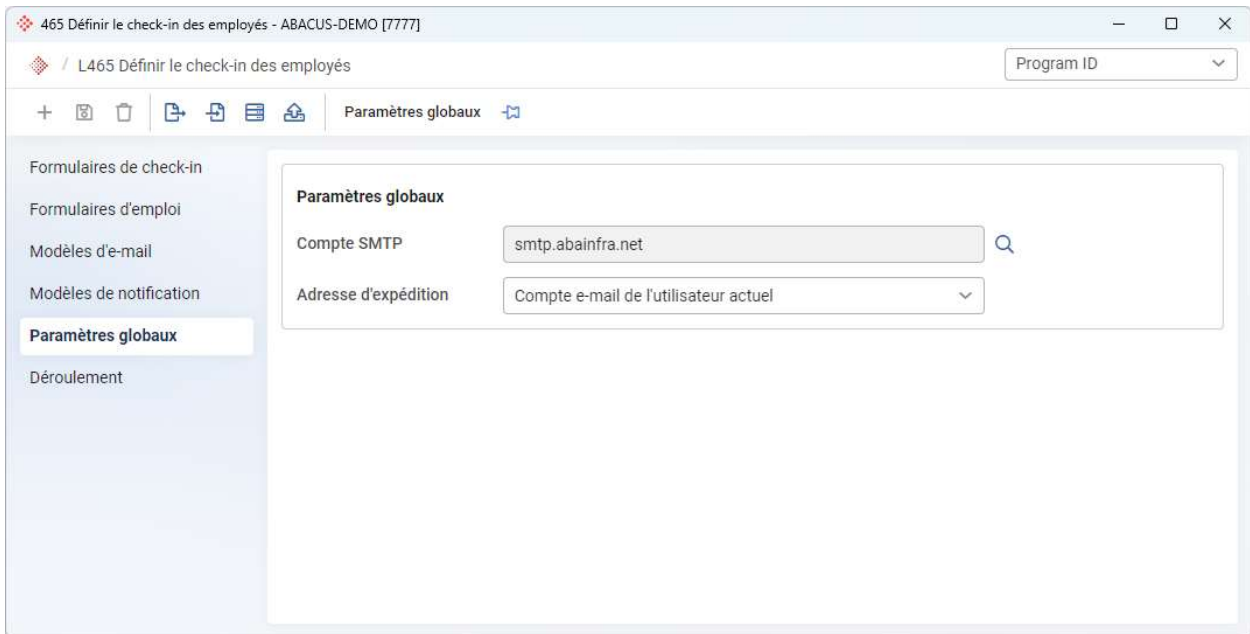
465 Définir le check-in des employés - ABACUS-DEMO [7777]

/ L465 Définir le check-in des employés

Program ID

Paramètres globaux

Formulaires de check-in
Formulaires d'emploi
Modèles d'e-mail
Modèles de notification
Paramètres globaux
Déroulement

Paramètres globaux

Compte SMTP | smtp.abainfra.net

Adresse d'expédition | Compte e-mail de l'utilisateur actuel